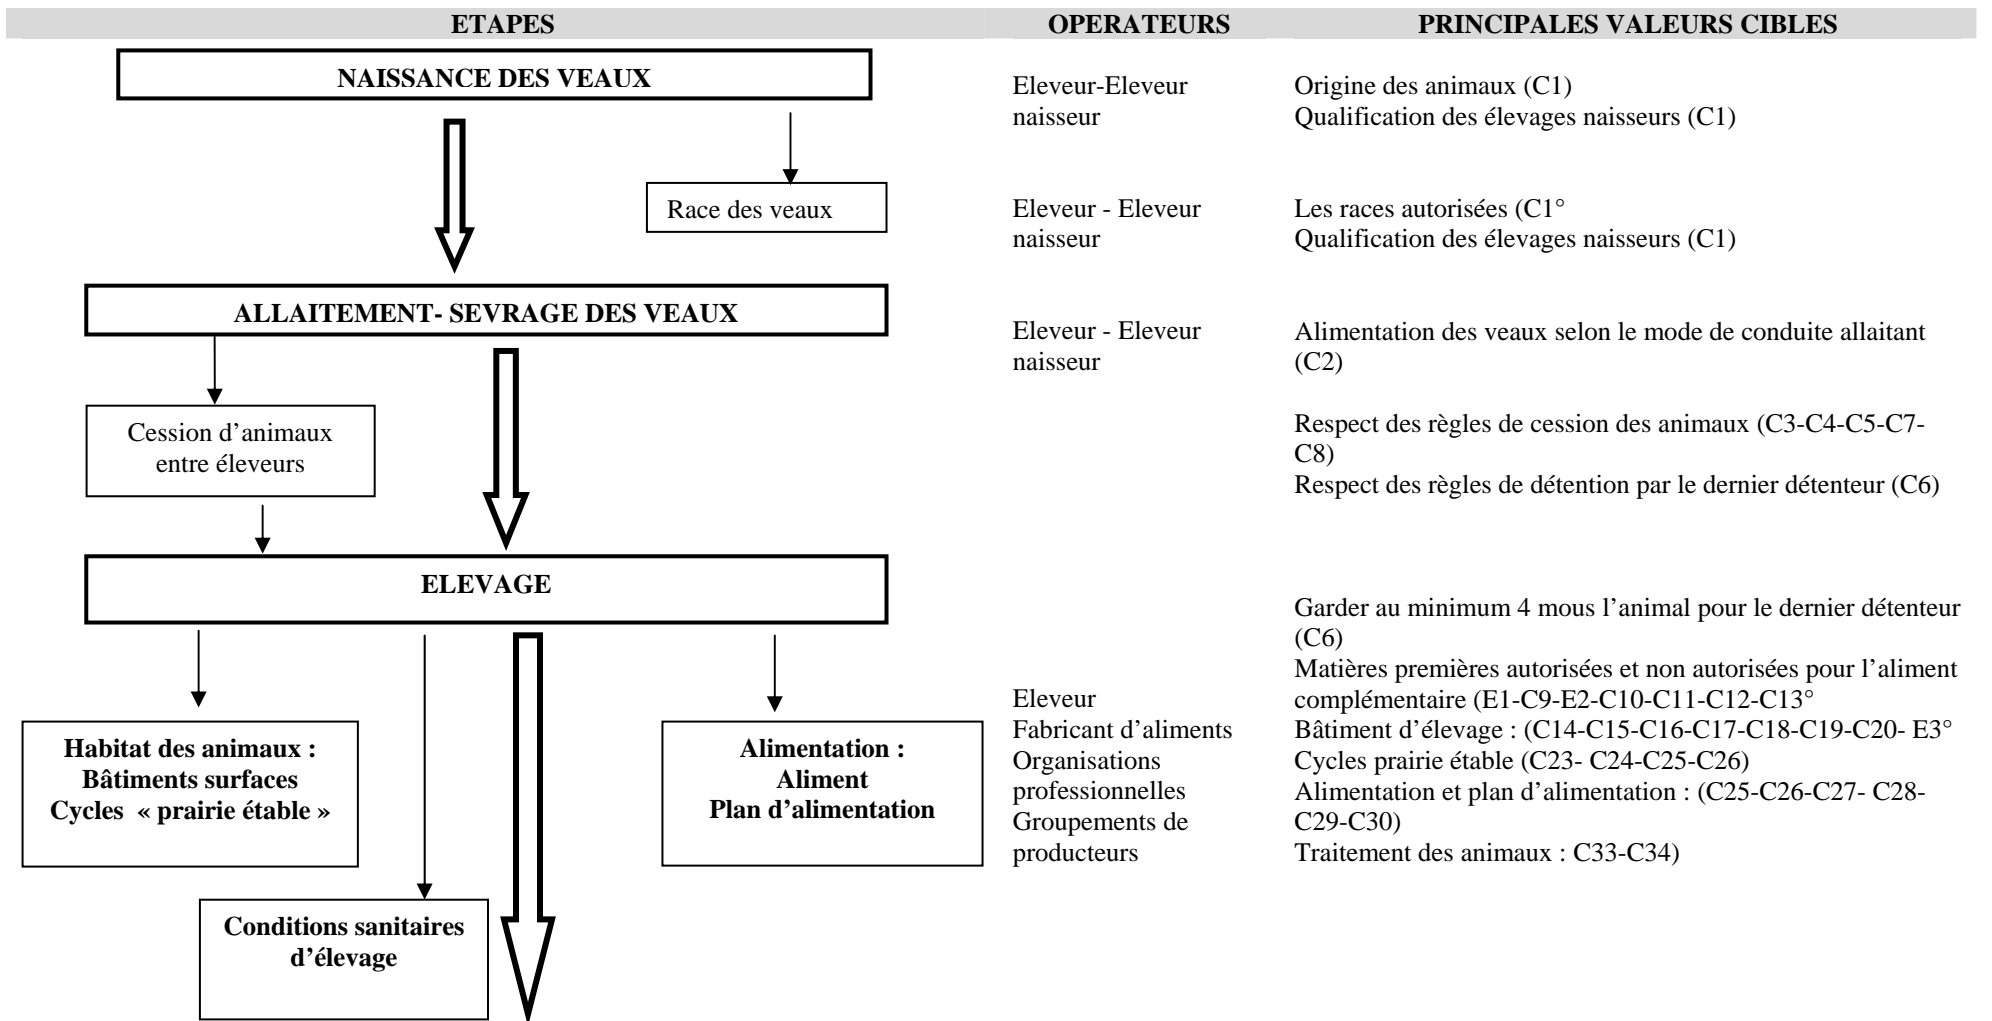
ETAPES

OPERATEURS

PRINCIPALES VALEURS CIBLES

NAISSANCE DES VEAUX

Eleveur-Eleveur naisseur

Origine des animaux (C1)
Qualification des élevages naisseurs (C1)

Race des veaux

Eleveur - Eleveur naisseur

Les races autorisées (C1°
Qualification des élevages naisseurs (C1)

ALLAITEMENT- SEVRAGE DES VEAUX

Eleveur - Eleveur naisseur

Alimentation des veaux selon le mode de conduite allaitant (C2)

Cession d'animaux entre éleveurs

Respect des règles de cession des animaux (C3-C4-C5-C7-C8)
Respect des règles de détention par le dernier détenteur (C6)

ELEVAGE

Garder au minimum 4 mous l'animal pour le dernier détenteur (C6)
Matières premières autorisées et non autorisées pour l'aliment complémentaire (E1-C9-E2-C10-C11-C12-C13°
Bâtiment d'élevage : (C14-C15-C16-C17-C18-C19-C20- E3°
Cycles prairie étable (C23- C24-C25-C26)
Alimentation et plan d'alimentation : (C25-C26-C27- C28-C29-C30)
Traitement des animaux : C33-C34)

Eleveur
Fabricant d'aliments
Organisations professionnelles
Groupements de producteurs

Habitat des animaux : Bâtiments surfaces Cycles « prairie étable »

Alimentation : Aliment Plan d'alimentation

Conditions sanitaires d'élevage